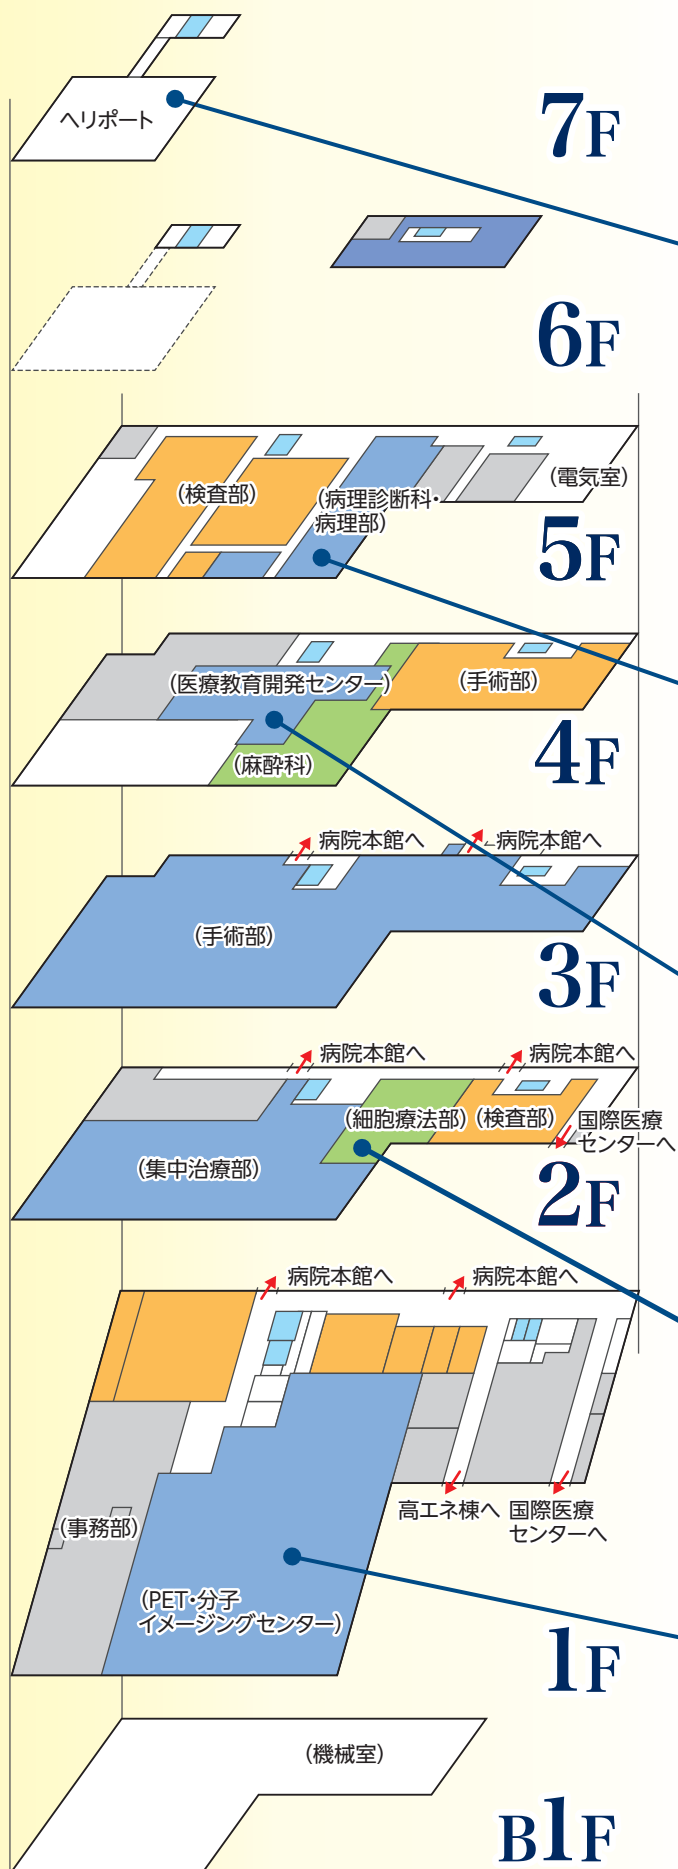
ヘリポート
7F
6F
(検査部)
(病理診断科・病理部)
(電気室)
5F
(医療教育開発センター)
(手術部)
(麻酔科)
4F
病院本館へ
病院本館へ
(手術部)
3F
病院本館へ
病院本館へ
(細胞療法部)
(検査部)
国際医療センターへ
(集中治療部)
2F
病院本館へ
病院本館へ
(事務部)
高エネ棟へ
国際医療センターへ
(PET・分子イメージングセンター)
1F
(機械室)
B1F